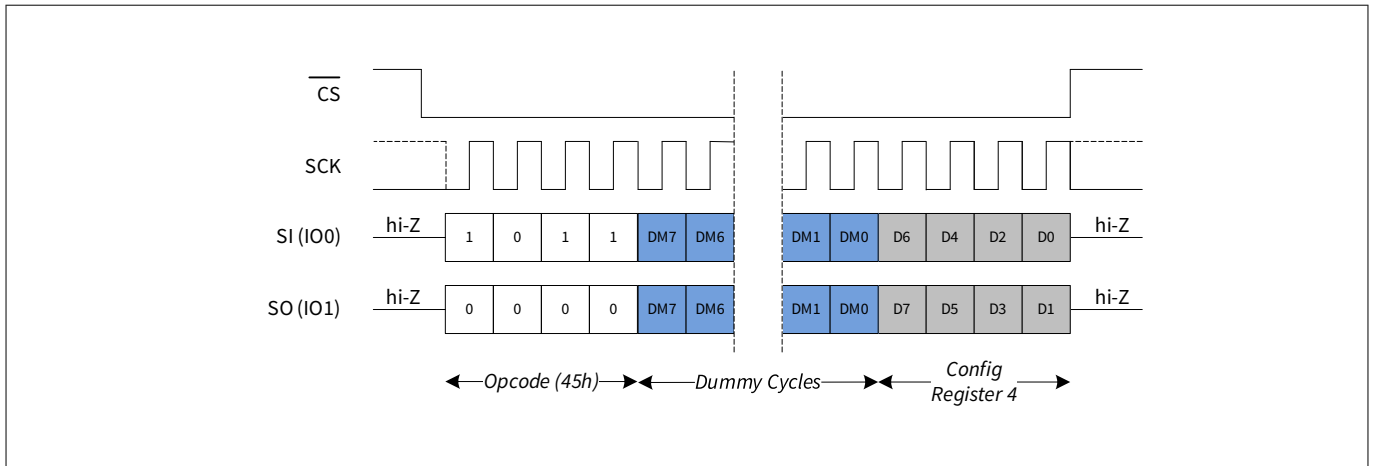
$\overline{CS}$

SCK

SI (IO0)

hi-Z

1

0

1

1

DM7

DM6

DM1

DM0

D6

D4

D2

D0

hi-Z

SO (IO1)

hi-Z

0

0

0

0

DM7

DM6

DM1

DM0

D7

D5

D3

D1

hi-Z

Opcode (45h)

Dummy Cycles

Config Register 4